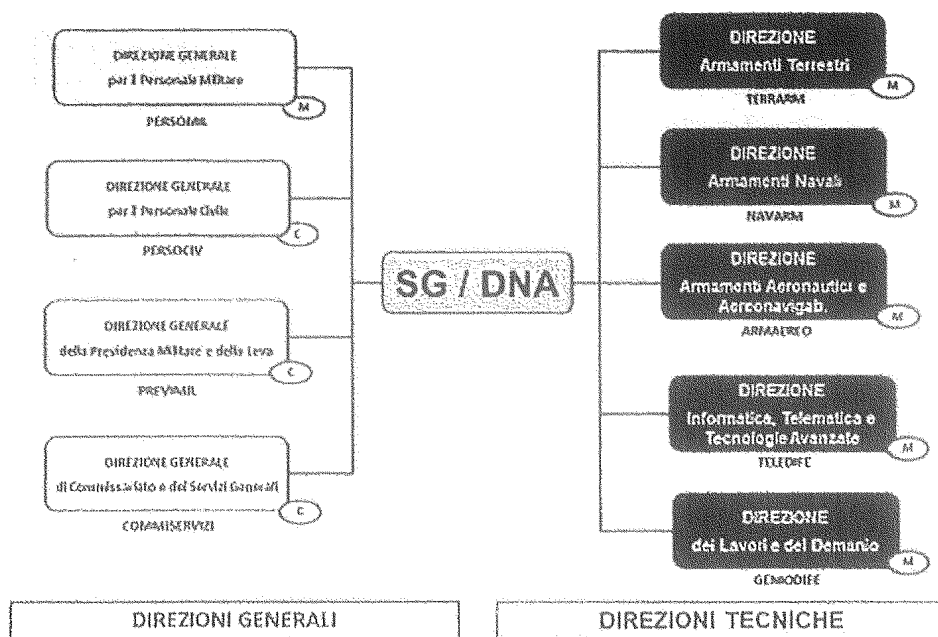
DIREZIONE GENERALE
per il Personale Militare
M
PERSOMIL

DIREZIONE GENERALE
per il Personale Civile
C
PERSOCIV

DIREZIONE GENERALE
della Previdenza Militare e della Leva
C
PREVIMIL

DIREZIONE GENERALE
di Commissariato e dei Servizi Generali
C
COMMISERVIZI

SG / DNA

DIREZIONE
Armamenti Terrestri
M
TERRARM

DIREZIONE
Armamenti Navali
M
NAVARM

DIREZIONE
Armamenti Aeronautici e Aeronavigab.
M
ARMAEREO

DIREZIONE
Informatica, Telematica e Tecnologie Avanzate
M
TELEDIFE

DIREZIONE
dei Lavori e del Demanio
M
GENIODIFE

DIREZIONI GENERALI

DIREZIONI TECNICHE